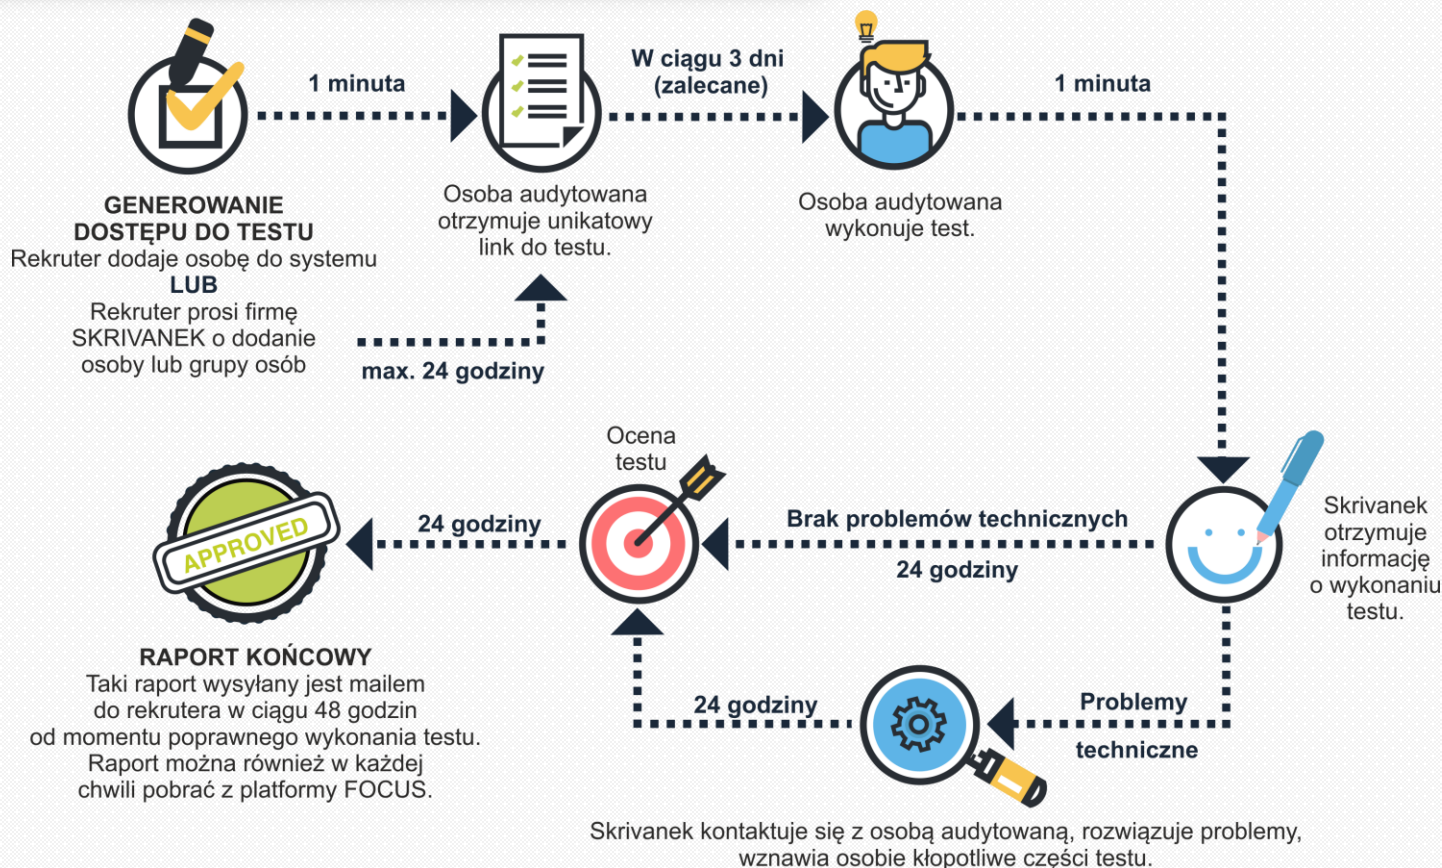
1 minuta

W ciągu 3 dni (zalecane)

1 minuta

GENEROWANIE DOSTĘPU DO TESTU
Rekruter dodaje osobę do systemu
LUB
Rekruter prosi firmę SKRIVANEK o dodanie osoby lub grupy osób

Osoba audytowana otrzymuje unikatowy link do testu.

Osoba audytowana wykonuje test.

max. 24 godziny

Ocena testu

APPROVED

24 godziny

Brak problemów technicznych

24 godziny

Skrivanek otrzymuje informację o wykonaniu testu.

RAPORT KOŃCOWY
Taki raport wysyłany jest mailem do rekrutera w ciągu 48 godzin od momentu poprawnego wykonania testu. Raport można również w każdej chwili pobrać z platformy FOCUS.

24 godziny

Problemy techniczne

Skrivanek kontaktuje się z osobą audytowaną, rozwiązuje problemy, wznawia osobie kłopotliwe części testu.